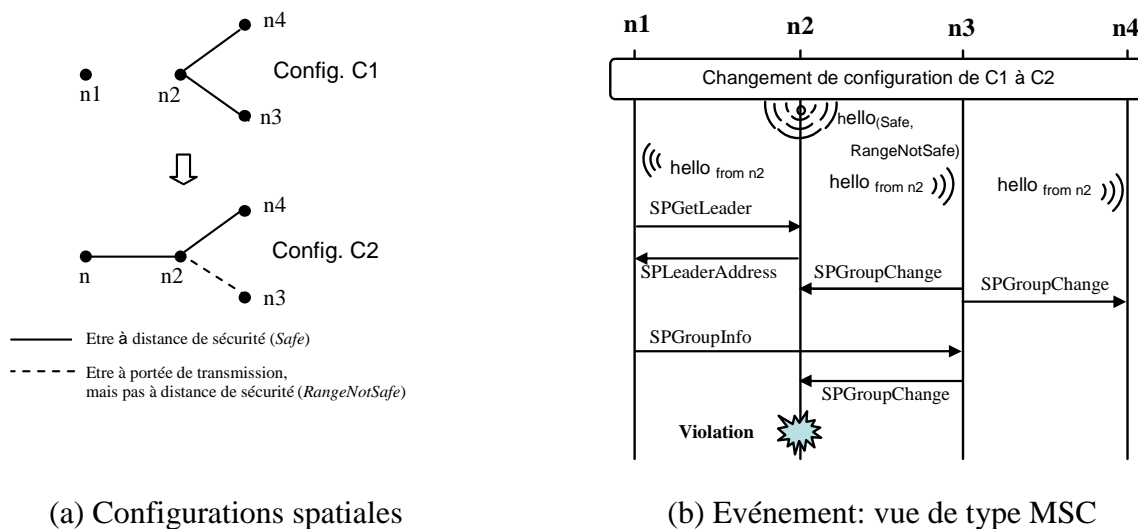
n4

n1

n2

Config. C1

n3

n4

n

n2

Config. C2

n3

Etre à distance de sécurité (*Safe*)

Etre à portée de transmission, mais pas à distance de sécurité (*RangeNotSafe*)

(a) Configurations spatiales

n1 n2 n3 n4

Changement de configuration de C1 à C2

hello$_{\text{(Safe, RangeNotSafe)}}$

hello $_{\text{from n2}}$

hello $_{\text{from n2}}$

hello $_{\text{from n2}}$

SPGetLeader

SPLeaderAddress

SPGroupChange

SPGroupChange

SPGroupInfo

SPGroupChange

Violation

(b) Evénement: vue de type MSC